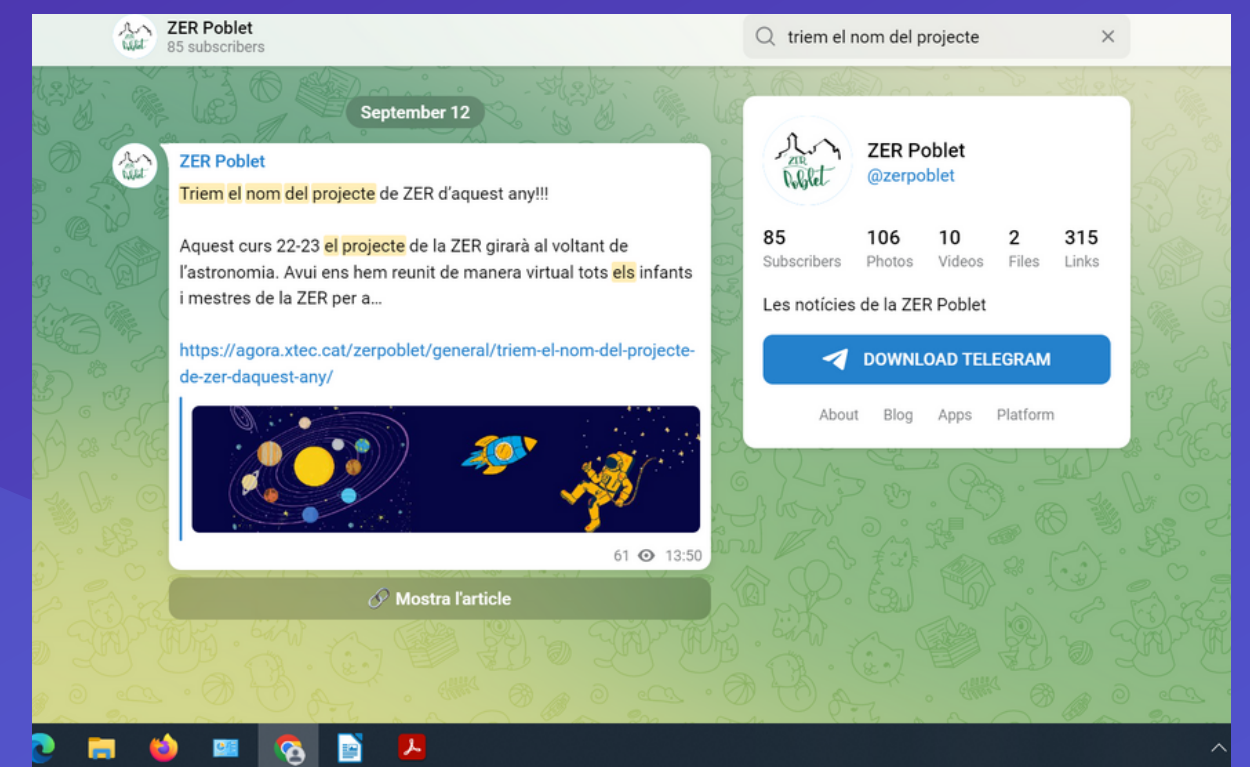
ZER Poblet
85 subscribers

triem el nom del projecte

September 12

ZER Poblet

Triem el nom del projecte de ZER d'aquest any!!!

Aquest curs 22-23 el projecte de la ZER girarà al voltant de l'astronomia. Avui ens hem reunit de manera virtual tots els infants i mestres de la ZER per a…

https://agora.xtec.cat/zerpoblet/general/triem-el-nom-del-projecte-de-zer-daquest-any/

61 13:50

Mostra l'article

ZER Poblet
@zerpoblet

| 85 | 106 | 10 | 2 | 315 |
|---|---|---|---|---|
| Subscribers | Photos | Videos | Files | Links |

Les notícies de la ZER Poblet

DOWNLOAD TELEGRAM

About Blog Apps Platform